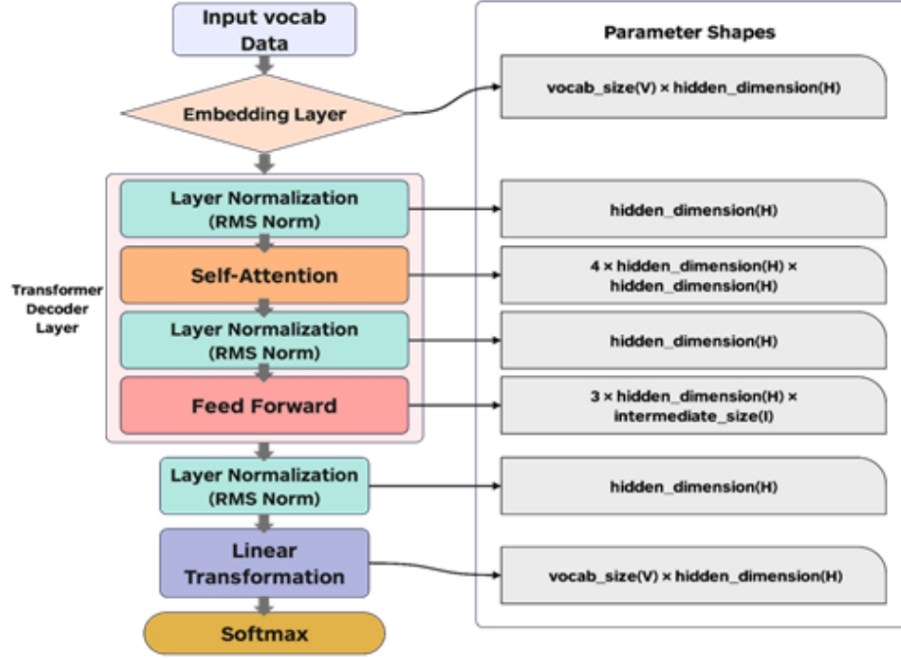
Input vocab Data

Embedding Layer

Transformer Decoder Layer

Layer Normalization (RMS Norm)

Self-Attention

Layer Normalization (RMS Norm)

Feed Forward

Layer Normalization (RMS Norm)

Linear Transformation

Softmax

Parameter Shapes

vocab_size(V) × hidden_dimension(H)

hidden_dimension(H)

4 × hidden_dimension(H) × hidden_dimension(H)

hidden_dimension(H)

3 × hidden_dimension(H) × intermediate_size(I)

hidden_dimension(H)

vocab_size(V) × hidden_dimension(H)